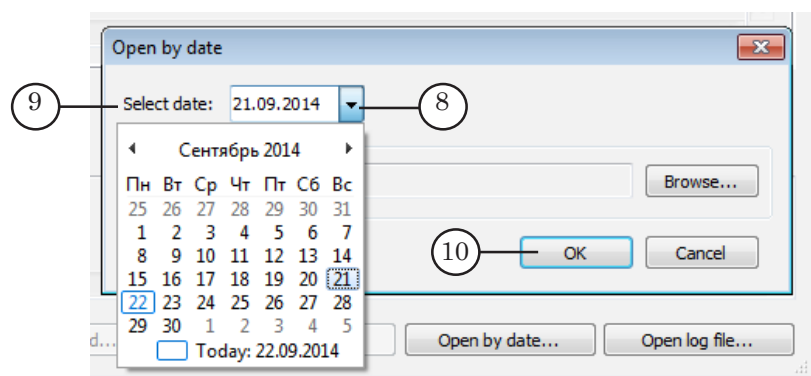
Open by date

9 Select date: 21.09.2014 8

◂ Сентябрь 2014 ▸

| Пн | Вт | Ср | Чт | Пт | Сб | Вс |
|---|---|---|---|---|---|---|
| 25 | 26 | 27 | 28 | 29 | 30 | 31 |
| 1 | 2 | 3 | 4 | 5 | 6 | 7 |
| 8 | 9 | 10 | 11 | 12 | 13 | 14 |
| 15 | 16 | 17 | 18 | 19 | 20 | 21 |
| 22 | 23 | 24 | 25 | 26 | 27 | 28 |
| 29 | 30 | 1 | 2 | 3 | 4 | 5 |

Today: 22.09.2014

Browse...

10 OK Cancel

d... Open by date... Open log file...